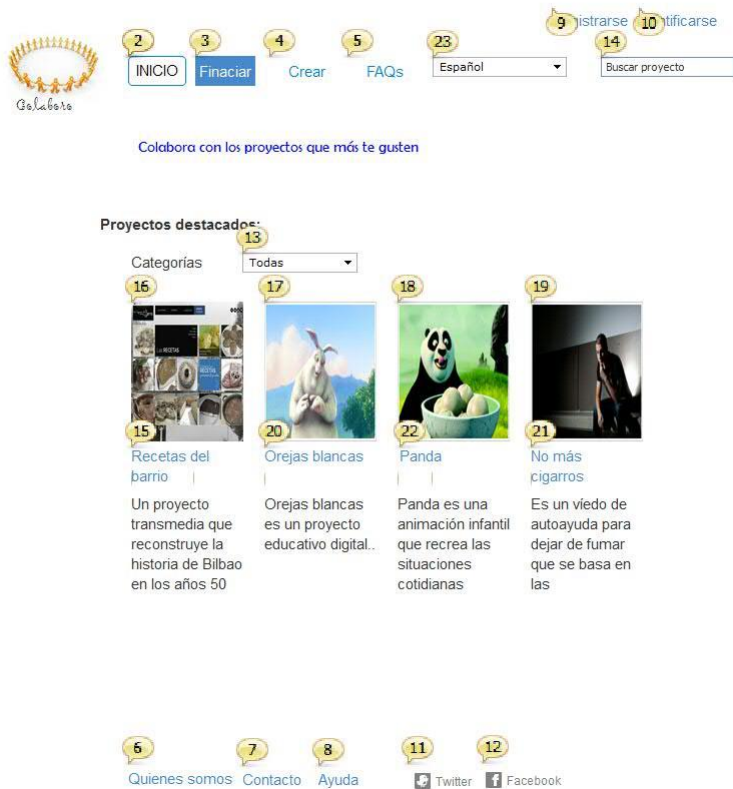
Colabora

2 INICIO 3 Finaciar 4 Crear 5 FAQs 23 Español 9 istrarse 10 tificarse 14 Buscar proyecto

Colabora con los proyectos que más te gusten

Proyectos destacados:

13 Categorías Todas

16 17 18 19

15 Recetas del barrio
Un proyecto transmedia que reconstruye la historia de Bilbao en los años 50

20 Orejas blancas
Orejas blancas es un proyecto educativo digital..

22 Panda
Panda es una animación infantil que recrea las situaciones cotidianas

21 No más cigarros
Es un víedo de autoayuda para dejar de fumar que se basa en las

6 Quienes somos 7 Contacto 8 Ayuda 11 Twitter 12 Facebook